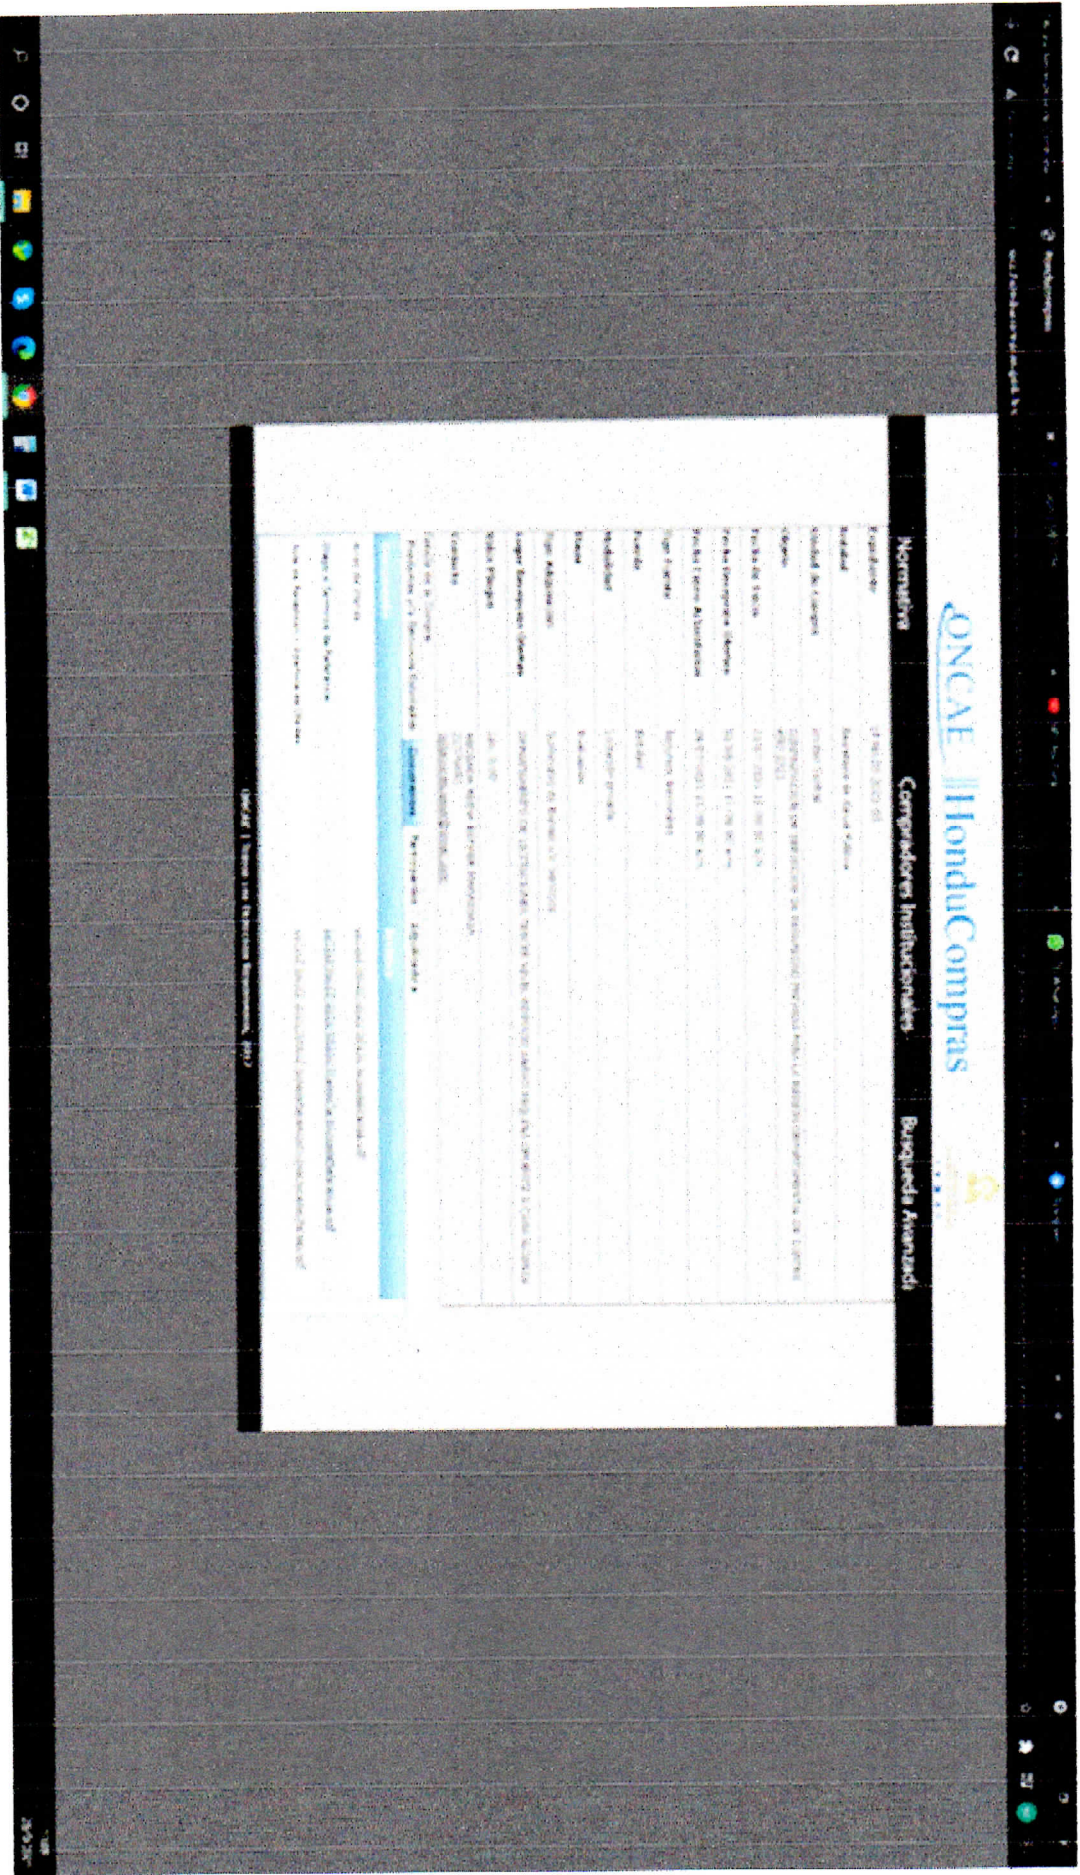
ONCAE HonduCompras

Normativa

Compradores Institucionales

Búsqueda Avanzada

Expediente

Entidad

Unidad de Compras

Objeto

Fecha Inicio

Fecha Cierre

Tipo Contratación

Fuente

Modalidad

Estado

Tipo Adjudicación

Lugar Entrega

Forma Pago

Contacto

ONCAE | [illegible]